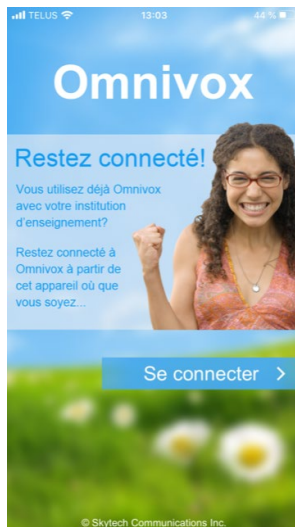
TELUS 13:03 44 %

Omnivox

Restez connecté!

Vous utilisez déjà Omnivox avec votre institution d'enseignement?

Restez connecté à Omnivox à partir de cet appareil où que vous soyez...

Se connecter >

© Skytech Communications Inc.